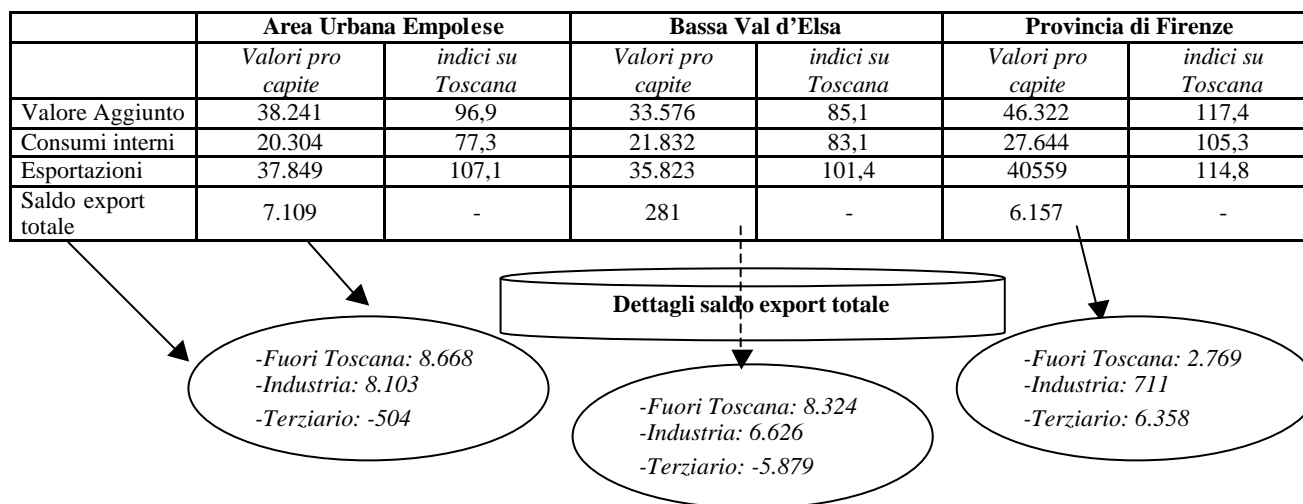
| | Area Urbana Empolese | | Bassa Val d'Elsa | | Provincia di Firenze | |
|---|---|---|---|---|---|---|
| | *Valori pro capite* | *indici su Toscana* | *Valori pro capite* | *indici su Toscana* | *Valori pro capite* | *indici su Toscana* |
| Valore Aggiunto | 38.241 | 96,9 | 33.576 | 85,1 | 46.322 | 117,4 |
| Consumi interni | 20.304 | 77,3 | 21.832 | 83,1 | 27.644 | 105,3 |
| Esportazioni | 37.849 | 107,1 | 35.823 | 101,4 | 40559 | 114,8 |
| Saldo export totale | 7.109 | - | 281 | - | 6.157 | - |

Dettagli saldo export totale

-Fuori Toscana: 8.668
-Industria: 8.103
-Terziario: -504

-Fuori Toscana: 8.324
-Industria: 6.626
-Terziario: -5.879

-Fuori Toscana: 2.769
-Industria: 711
-Terziario: 6.358